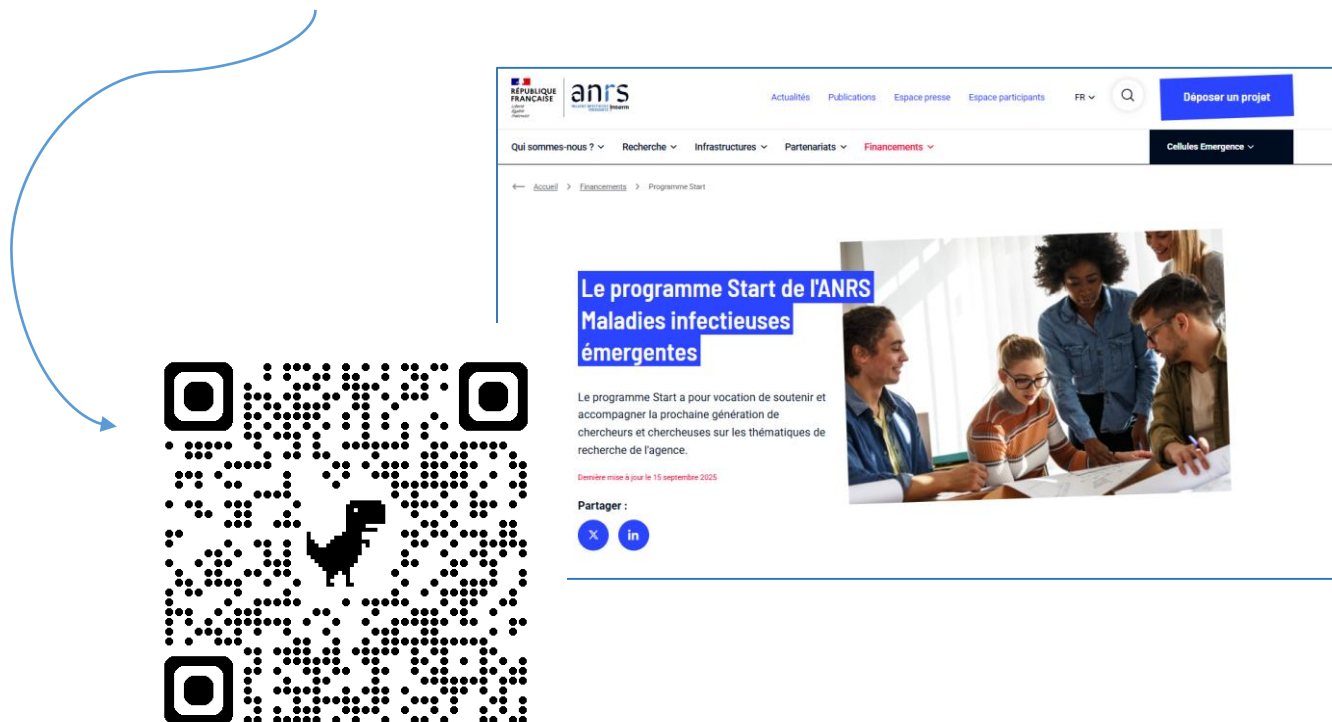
RÉPUBLIQUE FRANÇAISE
Liberté
Égalité
Fraternité

anrs
Inserm

Actualités Publications Espace presse Espace participants FR

Déposer un projet

Qui sommes-nous ? Recherche Infrastructures Partenariats Financements

Cellules Emergence

Accueil > Financements > Programme Start

Le programme Start de l'ANRS Maladies infectieuses émergentes

Le programme Start a pour vocation de soutenir et accompagner la prochaine génération de chercheurs et chercheuses sur les thématiques de recherche de l'agence.

Dernière mise à jour le 15 septembre 2025

Partager :